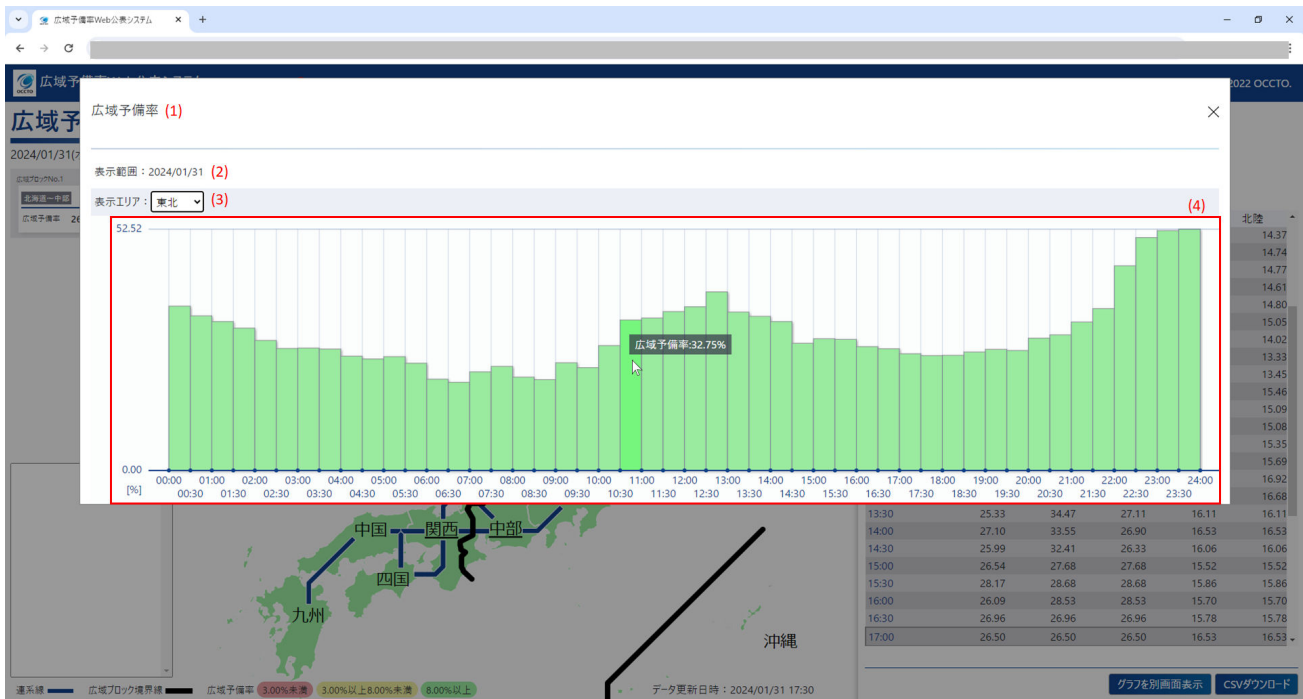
広域予備率Web公表システム

広域予備率 (1)

2022 OCCTO.

表示範囲：2024/01/31 (2)

表示エリア：東北 (3)

(4)

52.52

0.00

[%]

広域予備率:32.75%

| 00:00 | 01:00 | 02:00 | 03:00 | 04:00 | 05:00 | 06:00 | 07:00 | 08:00 | 09:00 | 10:00 | 11:00 | 12:00 | 13:00 | 14:00 | 15:00 | 16:00 | 17:00 | 18:00 | 19:00 | 20:00 | 21:00 | 22:00 | 23:00 | 24:00 |
|---|---|---|---|---|---|---|---|---|---|---|---|---|---|---|---|---|---|---|---|---|---|---|---|---|
| 00:30 | 01:30 | 02:30 | 03:30 | 04:30 | 05:30 | 06:30 | 07:30 | 08:30 | 09:30 | 10:30 | 11:30 | 12:30 | 13:30 | 14:30 | 15:30 | 16:30 | 17:30 | 18:30 | 19:30 | 20:30 | 21:30 | 22:30 | 23:30 | |

広域予

2024/01/31(

広域ブロックNo.1

北海道ー中部

広域予備率 26

北陸
14.37
14.74
14.77
14.61
14.80
15.05
14.02
13.33
13.45
15.46
15.09
15.08
15.35
15.69
16.92
16.68

| | | | | | |
|---|---|---|---|---|---|
| | 25.33 | 34.47 | 27.11 | 16.11 | 16.11 |
| 14:00 | 27.10 | 33.55 | 26.90 | 16.53 | 16.53 |
| 14:30 | 25.99 | 32.41 | 26.33 | 16.06 | 16.06 |
| 15:00 | 26.54 | 27.68 | 27.68 | 15.52 | 15.52 |
| 15:30 | 28.17 | 28.68 | 28.68 | 15.86 | 15.86 |
| 16:00 | 26.09 | 28.53 | 28.53 | 15.70 | 15.70 |
| 16:30 | 26.96 | 26.96 | 26.96 | 15.78 | 15.78 |
| 17:00 | 26.50 | 26.50 | 26.50 | 16.53 | 16.53 |

中国 関西 中部
四国
九州
沖縄

連系線 広域ブロック境界線 広域予備率 3.00%未満 3.00%以上8.00%未満 8.00%以上

データ更新日時：2024/01/31 17:30

グラフを別画面表示 CSVダウンロード